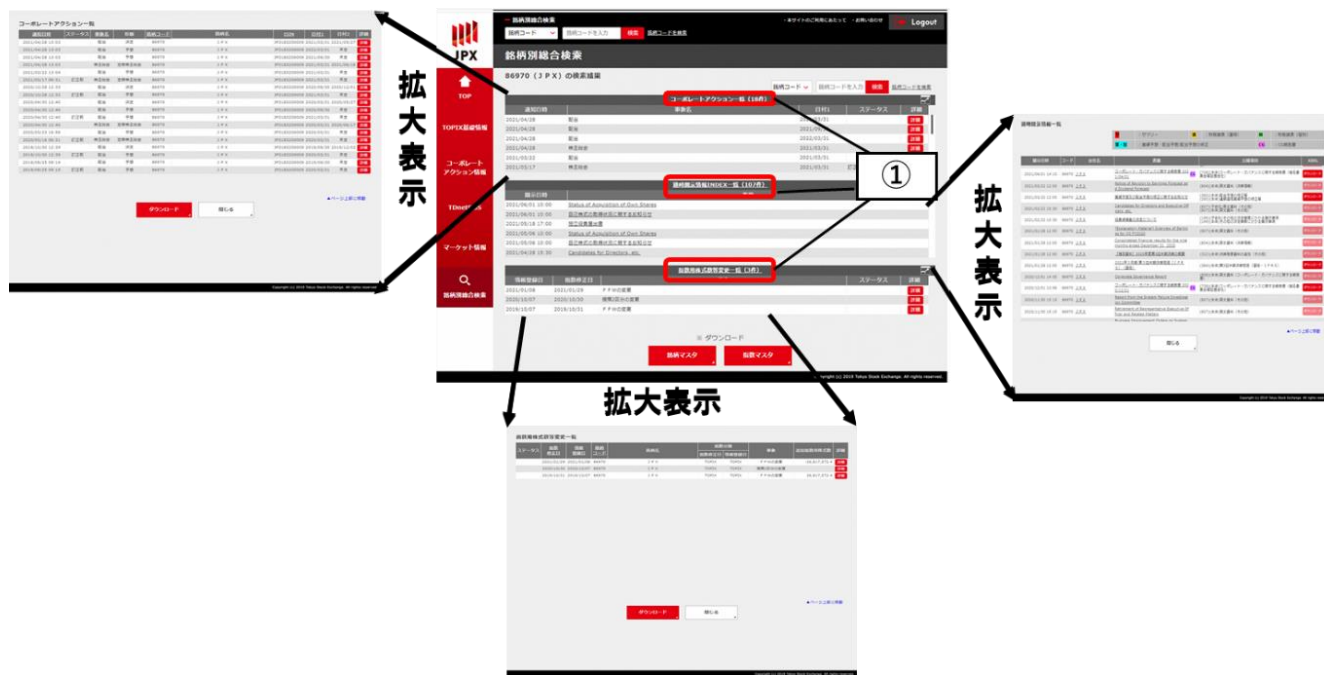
コーポレートアクション一覧

拡大表示

JPX

銘柄別総合検索

Logout

銘柄コード

検索

銘柄コードを検索

銘柄別総合検索

86970（JPX）の検索結果

TOP

TOPIX算出情報

コーポレートアクション情報

TDnet情報

マーケット情報

銘柄別総合検索

コーポレートアクション一覧（18件）

| 適用日時 | 事象名 | 日付1 | ステータス | 詳細 |
|---|---|---|---|---|
| 2021/04/28 | 配当 | 2021/03/31 | | 詳細 |
| 2021/04/28 | 配当 | 2021/03/ | | 詳細 |
| 2021/04/28 | 配当 | 2022/03/31 | | 詳細 |
| 2021/04/28 | 株式分割 | 2021/03/31 | | 詳細 |
| 2021/03/22 | 配当 | 2021/03/31 | | 詳細 |
| 2021/02/17 | 株式分割 | 2021/03/31 | | 詳細 |

①

銘柄関連情報（INDEX一覧（10件）

| 開示日時 | | |
|---|---|---|
| 2021/06/01 15:00 | Status of Acquisition of Own Shares | |
| 2021/06/01 15:00 | 自己株式の取得状況に関するお知らせ | |
| 2021/05/18 17:00 | 独立役員届出書 | |
| 2021/05/06 15:00 | Status of Acquisition of Own Shares | |
| 2021/05/06 15:00 | 自己株式の取得状況に関するお知らせ | |
| 2021/04/28 15:30 | Candidates for Directors, etc. | |

指数用株式数等変更一覧（3件）

| 情報登録日 | 指数修正日 | | ステータス | 詳細 |
|---|---|---|---|---|
| 2021/01/08 | 2021/01/29 | FFWの定期 | | 詳細 |
| 2020/10/07 | 2020/10/30 | 規模区分の変更 | | 詳細 |
| 2019/10/07 | 2019/10/31 | FFWの定期 | | 詳細 |

ダウンロード

銘柄マスタ

指数マスタ

Copyright (c) 2019 Tokyo Stock Exchange. All rights reserved.

拡大表示

ダウンロード

閉じる

拡大表示

適時開示情報一覧

閉じる

拡大表示

指数用株式数等変更一覧

ダウンロード

閉じる